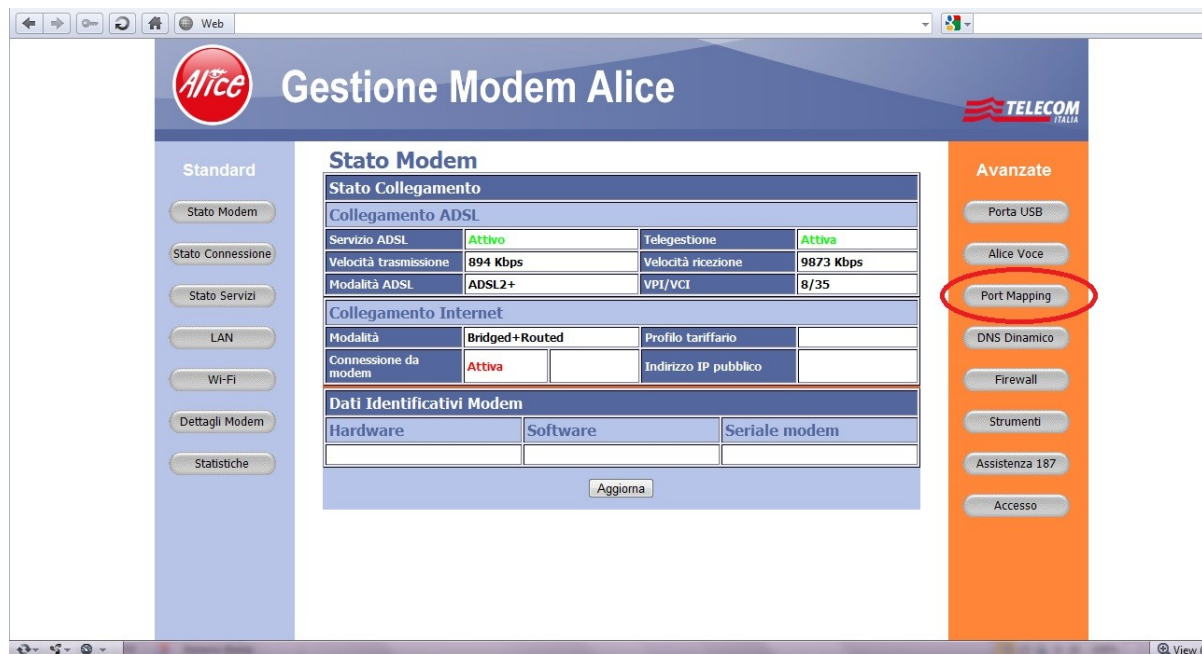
Web

Alice

Gestione Modem Alice

TELECOM ITALIA

Standard

Stato Modem

Stato Connessione

Stato Servizi

LAN

Wi-Fi

Dettagli Modem

Statistiche

Stato Modem

Stato Collegamento

Collegamento ADSL

| Servizio ADSL | Attivo | Telegestione | Attiva |
|---|---|---|---|
| Velocità trasmissione | 894 Kbps | Velocità ricezione | 9873 Kbps |
| Modalità ADSL | ADSL2+ | VPI/VCI | 8/35 |

Collegamento Internet

| Modalità | Bridged+Routed | | Profilo tariffario | |
|---|---|---|---|---|
| Connessione da modem | Attiva | | Indirizzo IP pubblico | |

Dati Identificativi Modem

| Hardware | Software | Seriale modem |
|---|---|---|
| | | |

Aggiorna

Avanzate

Porta USB

Alice Voce

Port Mapping

DNS Dinamico

Firewall

Strumenti

Assistenza 187

Accesso

View